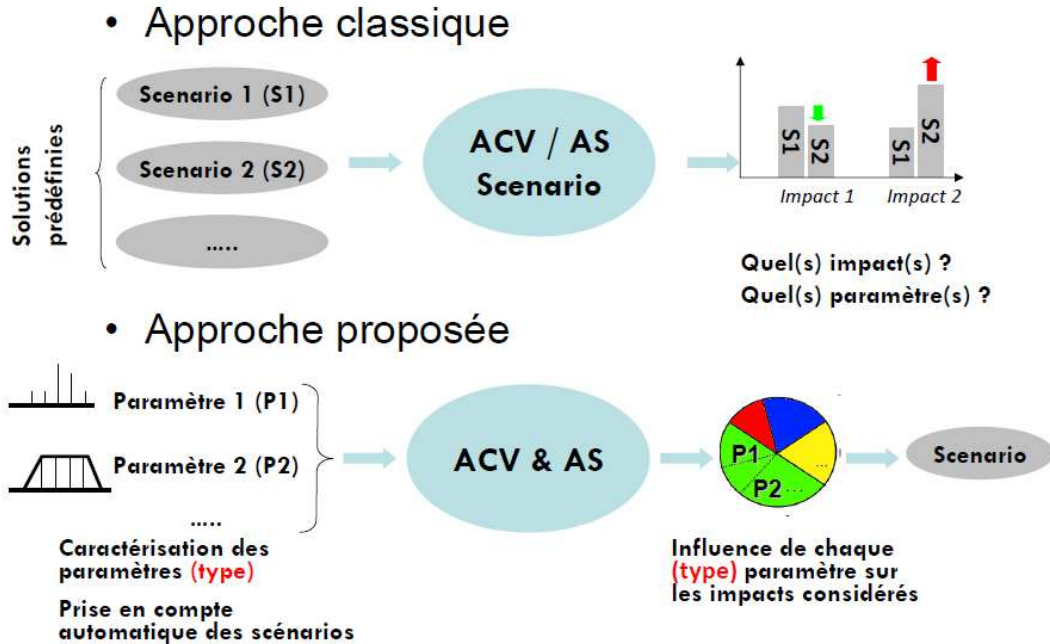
• Approche classique

Solutions prédéfinies

Scenario 1 (S1)

Scenario 2 (S2)

.....

ACV / AS
Scenario

S1 S2 S1 S2

Impact 1 Impact 2

Quel(s) impact(s) ?
Quel(s) paramètre(s) ?

• Approche proposée

Paramètre 1 (P1)

Paramètre 2 (P2)

.....

ACV & AS

P1
P2
...

Scenario

Caractérisation des paramètres (type)

Prise en compte automatique des scénarios

Influence de chaque (type) paramètre sur les impacts considérés